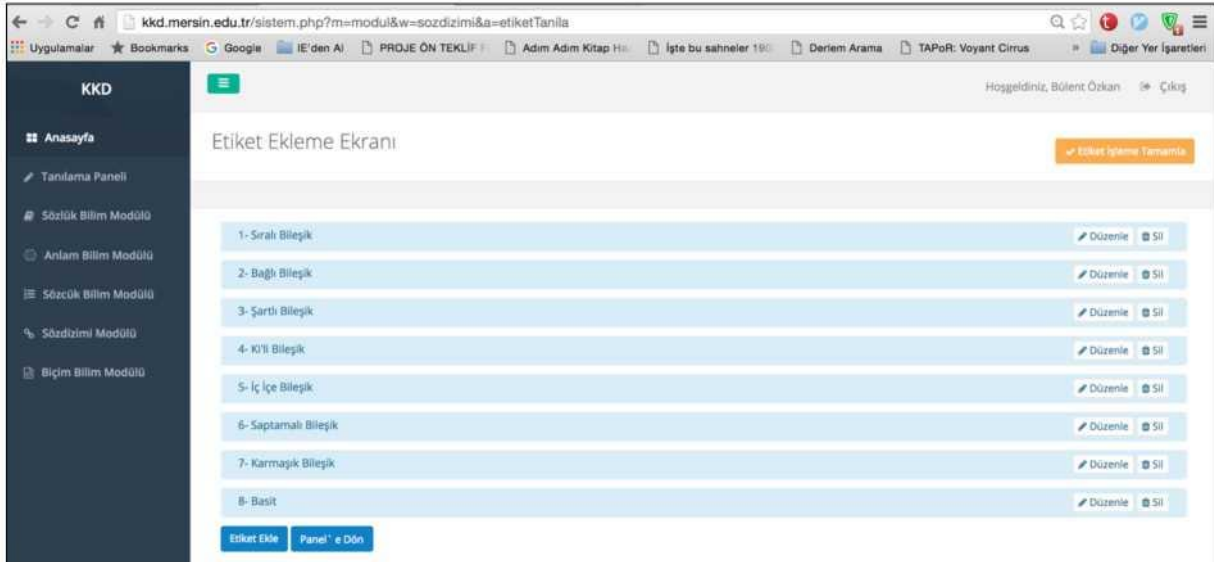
kkd.mersin.edu.tr/sistem.php?m=modul&w=sozdizimi&a=etiketTanila

Uygulamalar Bookmarks Google IE'den Al PROJE ÖN TEKLİF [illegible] Adım Adım Kitap Ha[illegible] İşte bu sahneler 190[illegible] Derlem Arama TAPoR: Voyant Cirrus » Diğer Yer İşaretleri

KKD

Hoşgeldiniz, Bülent Özkan Çıkış

Anasayfa
Tanılama Paneli
Sözlük Bilim Modülü
Anlam Bilim Modülü
Sözcük Bilim Modülü
Sözdizimi Modülü
Biçim Bilim Modülü

Etiket Ekleme Ekranı

Etiket İşleme Tamamla

1- Sıralı Bileşik Düzenle Sil
2- Bağlı Bileşik Düzenle Sil
3- Şartlı Bileşik Düzenle Sil
4- Ki'li Bileşik Düzenle Sil
5- İç İçe Bileşik Düzenle Sil
6- Saptamalı Bileşik Düzenle Sil
7- Karmaşık Bileşik Düzenle Sil
8- Basit Düzenle Sil

Etiket Ekle Panel' e Dön